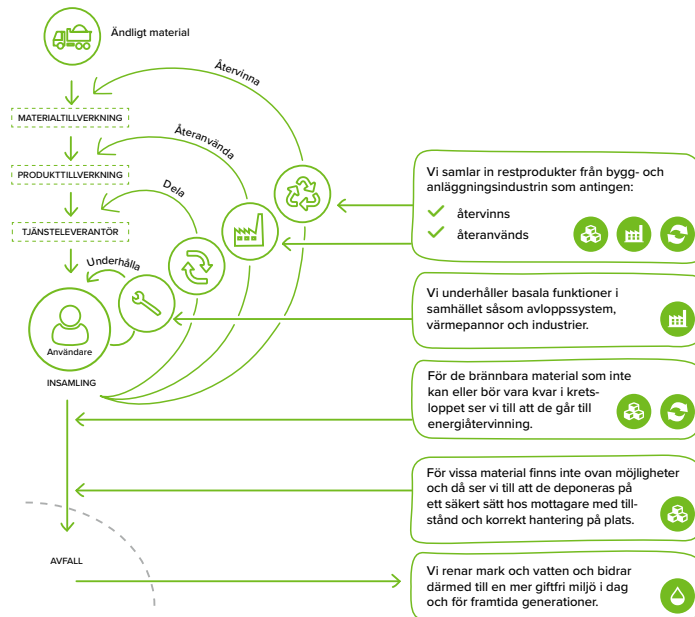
Ändligt material

Återvinna

MATERIALTILLVERKNING

Återanvända

PRODUKTTILLVERKNING

Dela

TJÄNSTELEVERANTÖR

Underhålla

Användare

INSAMLING

AVFALL

Vi samlar in restprodukter från bygg- och anläggningsindustrin som antingen:

återvinns

återanvänds

Vi underhåller basala funktioner i samhället såsom avloppssystem, värmepannor och industrier.

För de brännbara material som inte kan eller bör vara kvar i kretsloppet ser vi till att de går till energiåtervinning.

För vissa material finns inte ovan möjligheter och då ser vi till att de deponeras på ett säkert sätt hos mottagare med tillstånd och korrekt hantering på plats.

Vi renar mark och vatten och bidrar därmed till en mer giftfri miljö i dag och för framtida generationer.